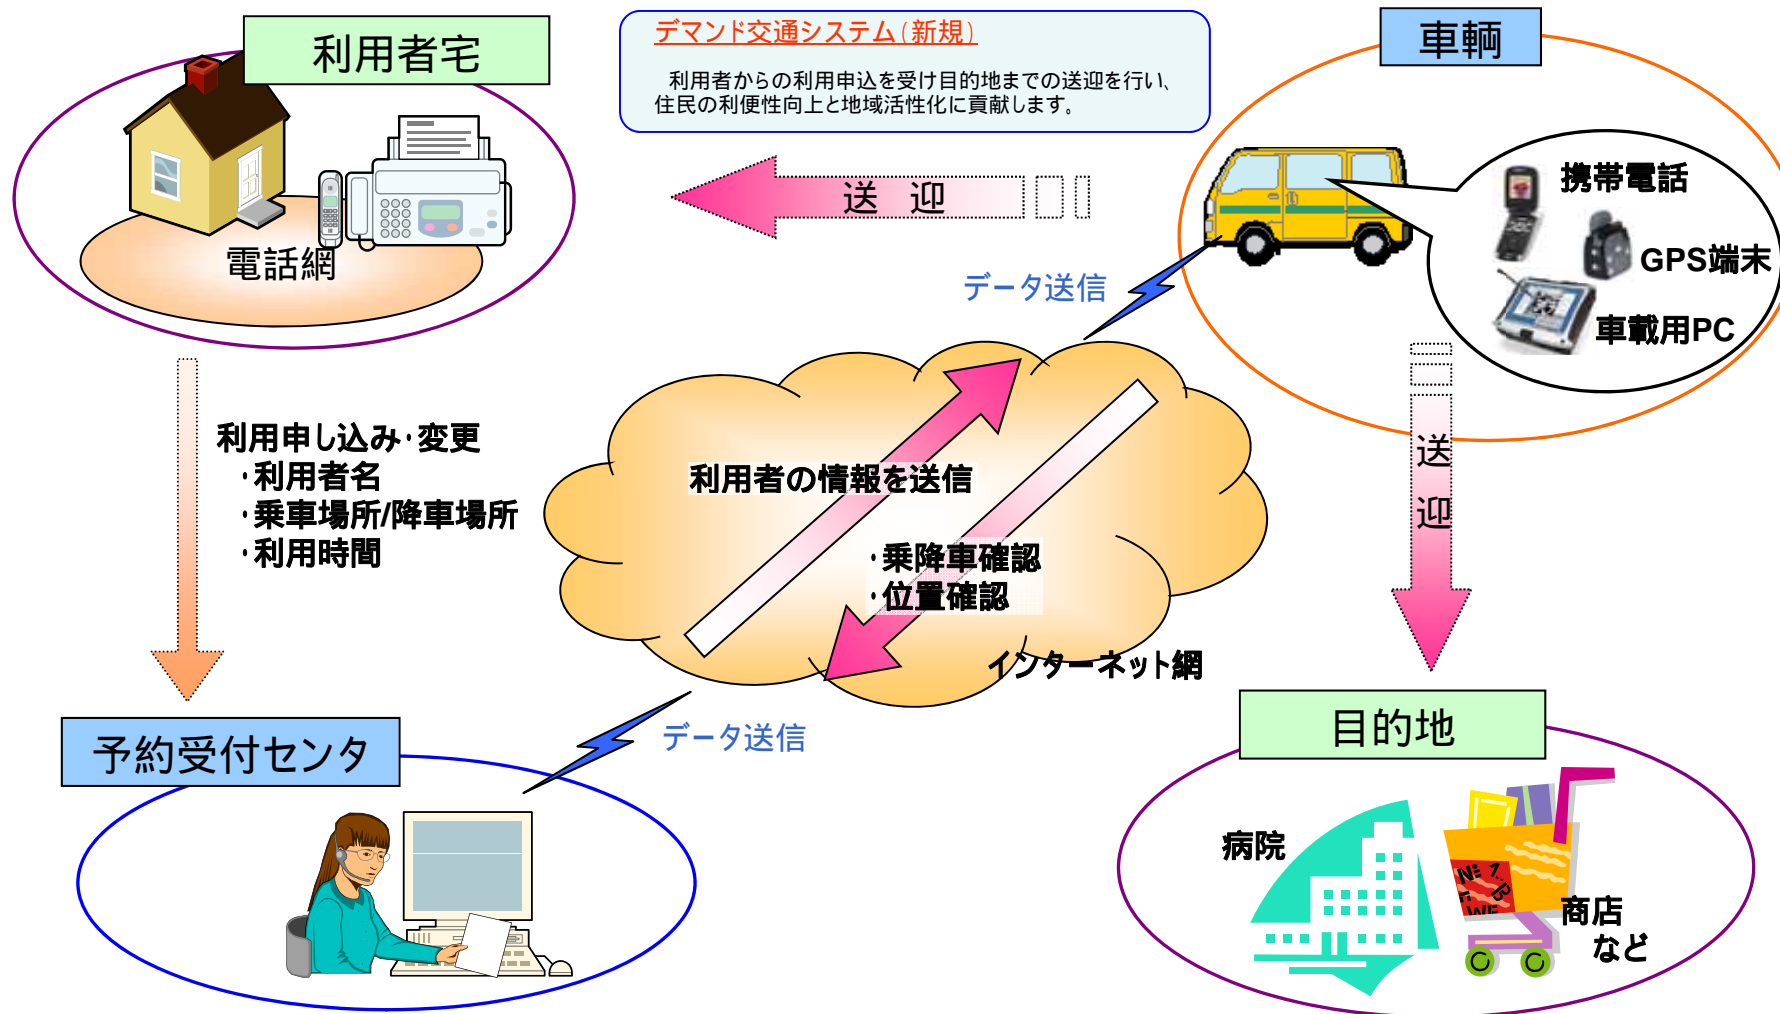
利用者宅

電話網

デマンド交通システム(新規)

利用者からの利用申込を受け目的地までの送迎を行い、住民の利便性向上と地域活性化に貢献します。

車輌

携帯電話

GPS端末

車載用PC

送　迎

データ送信

利用申し込み・変更
・利用者名
・乗車場所/降車場所
・利用時間

利用者の情報を送信

・乗降車確認
・位置確認

インターネット網

送
迎

データ送信

予約受付センタ

目的地

病院

商店
など